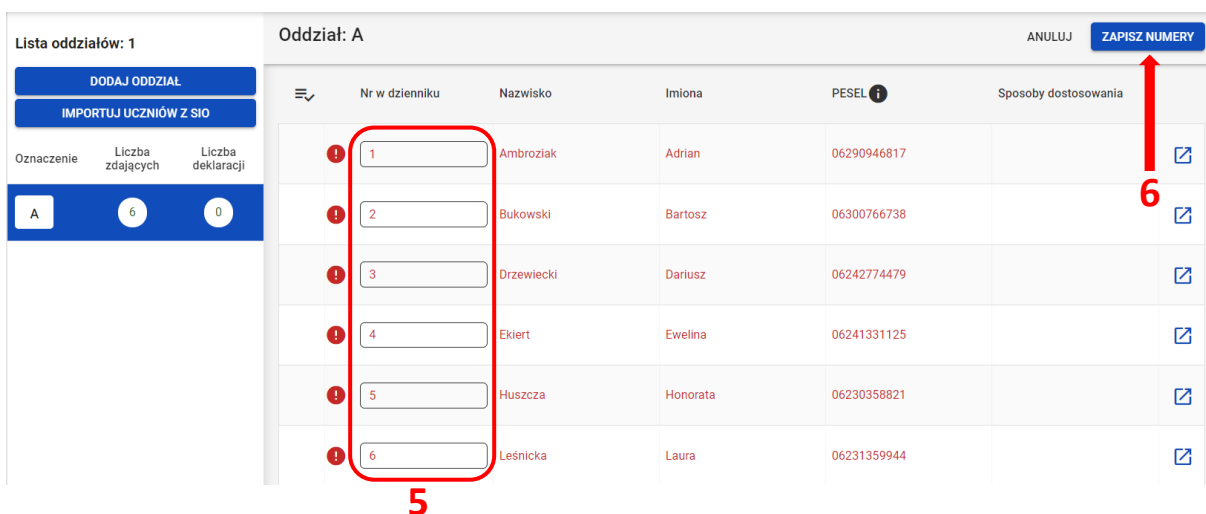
Lista oddziałów: 1

DODAJ ODDZIAŁ

IMPORTUJ UCZNIÓW Z SIO

| Oznaczenie | Liczba zdających | Liczba deklaracji |
|---|---|---|
| A | 6 | 0 |

Oddział: A

ANULUJ

ZAPISZ NUMERY

6

| Nr w dzienniku | Nazwisko | Imiona | PESEL | Sposoby dostosowania |
|---|---|---|---|---|
| 1 | Ambroziak | Adrian | 06290946817 | |
| 2 | Bukowski | Bartosz | 06300766738 | |
| 3 | Drzewiecki | Dariusz | 06242774479 | |
| 4 | Ekiert | Ewelina | 06241331125 | |
| 5 | Huszcza | Honorata | 06230358821 | |
| 6 | Leśnicka | Laura | 06231359944 | |

5